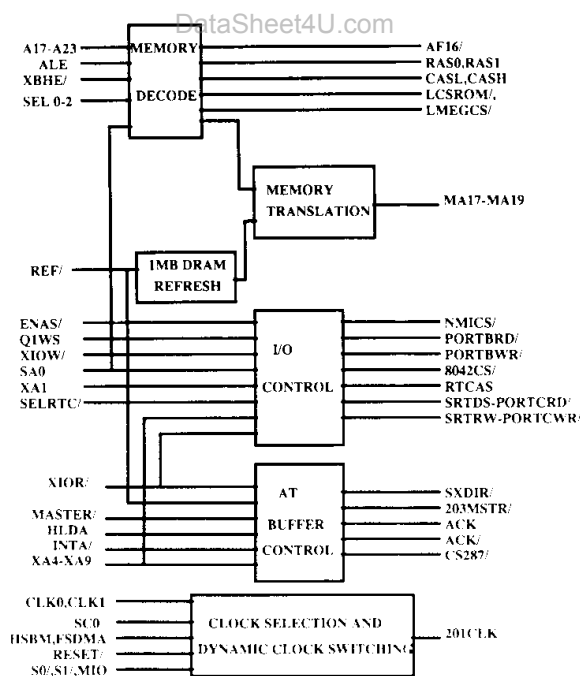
DataSheet4U.com

A17-A23
ALE
XBHE/
SEL 0-2

MEMORY/
DECODE

AF16/
RAS0,RAS1
CASL,CASH
LCSROM/,
LMEGCS/

MEMORY
TRANSLATION

MA17-MA19

REF/

1MB DRAM
REFRESH

ENAS/
Q1WS
XIOW/
SA0
XA1
SELRTC/

I/O
CONTROL

NMICS/
PORTBRD/
PORTBWR/
8042CS/
RTCAS
SRTDS-PORTCRD/
SRTRW-PORTCWR/

XIOR/
MASTER/
HLDA
INTA/
XA4-XA9

AT
BUFFER
CONTROL

SXDIR/
203MSTR/
ACK
ACK/
CS287/

CLK0,CLK1
SC0
HSBM,FSDMA
RESET/
S0/,S1/,MIO

CLOCK SELECTION AND
DYNAMIC CLOCK SWITCHING

201CLK